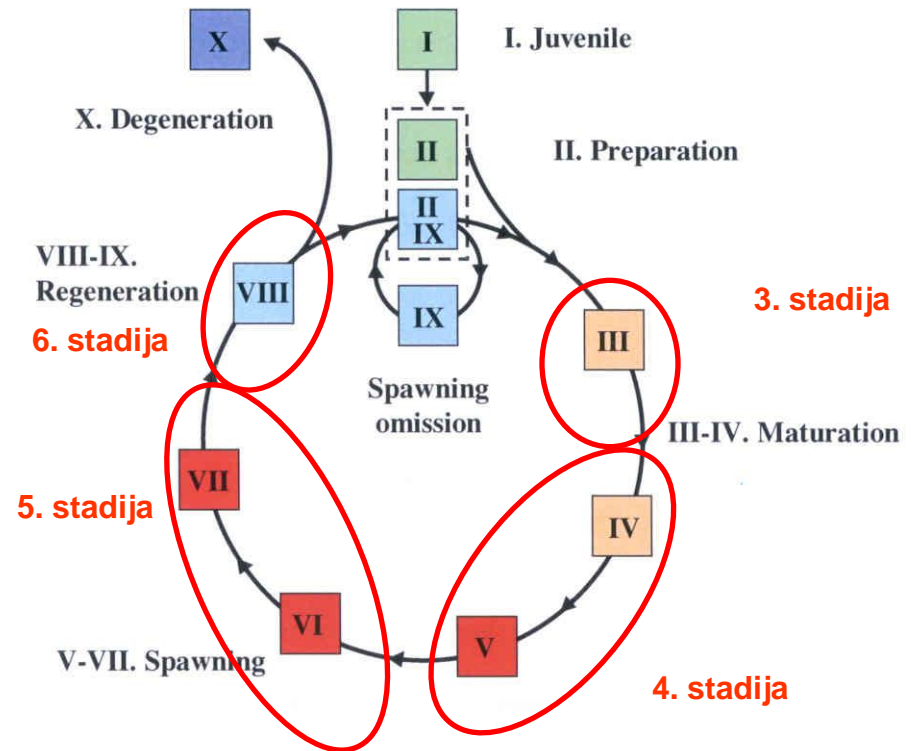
X

I

I. Juvenile

X. Degeneration

II

II. Preparation

II
IX

VIII-IX.
Regeneration

VIII

IX

3. stadija

6. stadija

III

Spawning
omission

III-IV. Maturation

VII

5. stadija

IV

VI

V

V-VII. Spawning

4. stadija